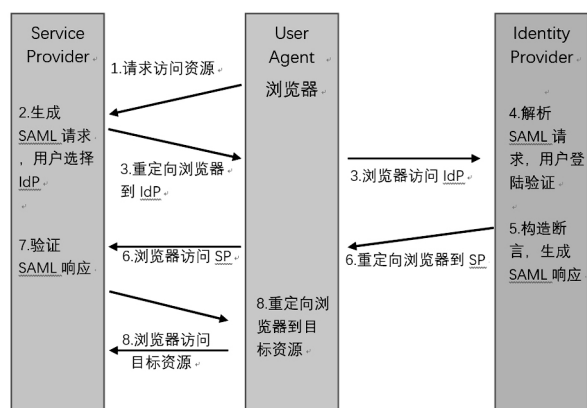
Service Provider

2.生成SAML请求，用户选择IdP

7.验证SAML响应

1.请求访问资源

3.重定向浏览器到IdP

6.浏览器访问SP

8.浏览器访问目标资源

User Agent
浏览器

8.重定向浏览器到目标资源

3.浏览器访问IdP

6.重定向浏览器到SP

Identity Provider

4.解析SAML请求，用户登陆验证

5.构造断言，生成SAML响应